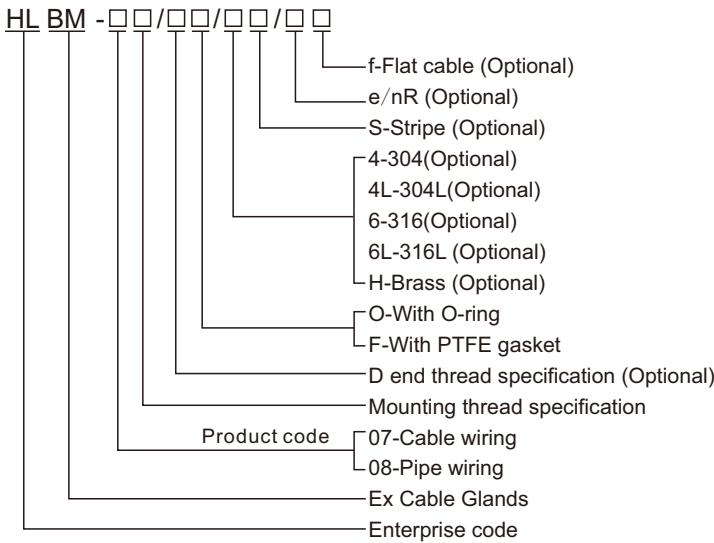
HL BM -□□/□□/□□/□□

f-Flat cable (Optional)
e/nR (Optional)
S-Stripe (Optional)
4-304(Optional)
4L-304L(Optional)
6-316(Optional)
6L-316L (Optional)
H-Brass (Optional)
O-With O-ring
F-With PTFE gasket
D end thread specification (Optional)
Mounting thread specification
Product code
07-Cable wiring
08-Pipe wiring
Ex Cable Glands
Enterprise code